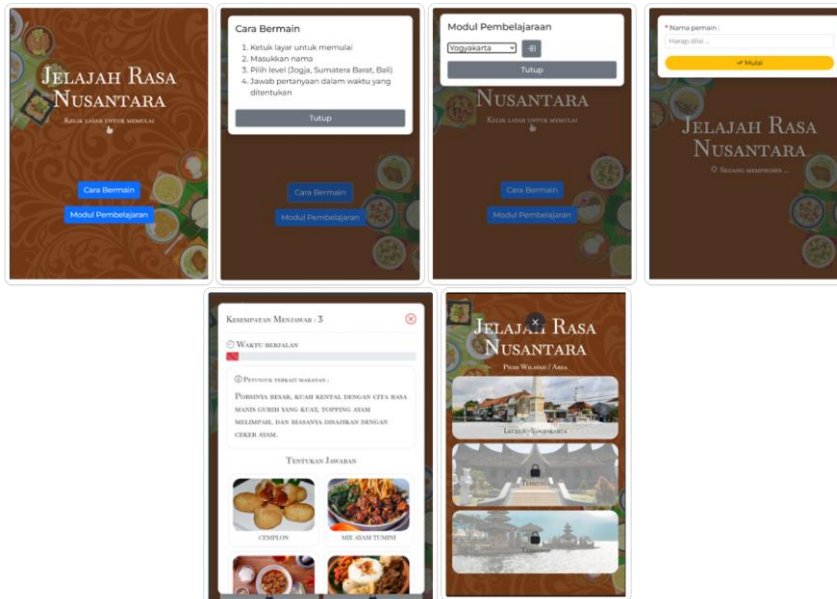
Jelajah Rasa Nusantara

Klik layar untuk memulai

Cara Bermain

Modul Pembelajaran

Cara Bermain

1. Ketuk layar untuk memulai
2. Masukkan nama
3. Pilih level (Jogja, Sumatera Barat, Bali)
4. Jawab pertanyaan dalam waktu yang ditentukan

Tutup

Cara Bermain

Modul Pembelajaran

Modul Pembelajaran

Yogyakarta

Tutup

Nusantara

Klik layar untuk memulai

Cara Bermain

Modul Pembelajaran

* Nama pemain :

Harap diisi ...

✔ Mulai

Jelajah Rasa Nusantara

Sedang memproses ...

Kesempatan Menjawab : 3

Waktu berjalan

Petunjuk terkait makanan :

Porsinya besar, kuah kental dengan cita rasa manis gurih yang kuat, topping ayam melimpah, dan biasanya disajikan dengan ceker ayam.

Tentukan Jawaban

CEMPLON

MIE AYAM TUMINI

Jelajah Rasa Nusantara

Pilih Wilayah / Area

Level - Yogyakarta

Terkunci

Terkunci